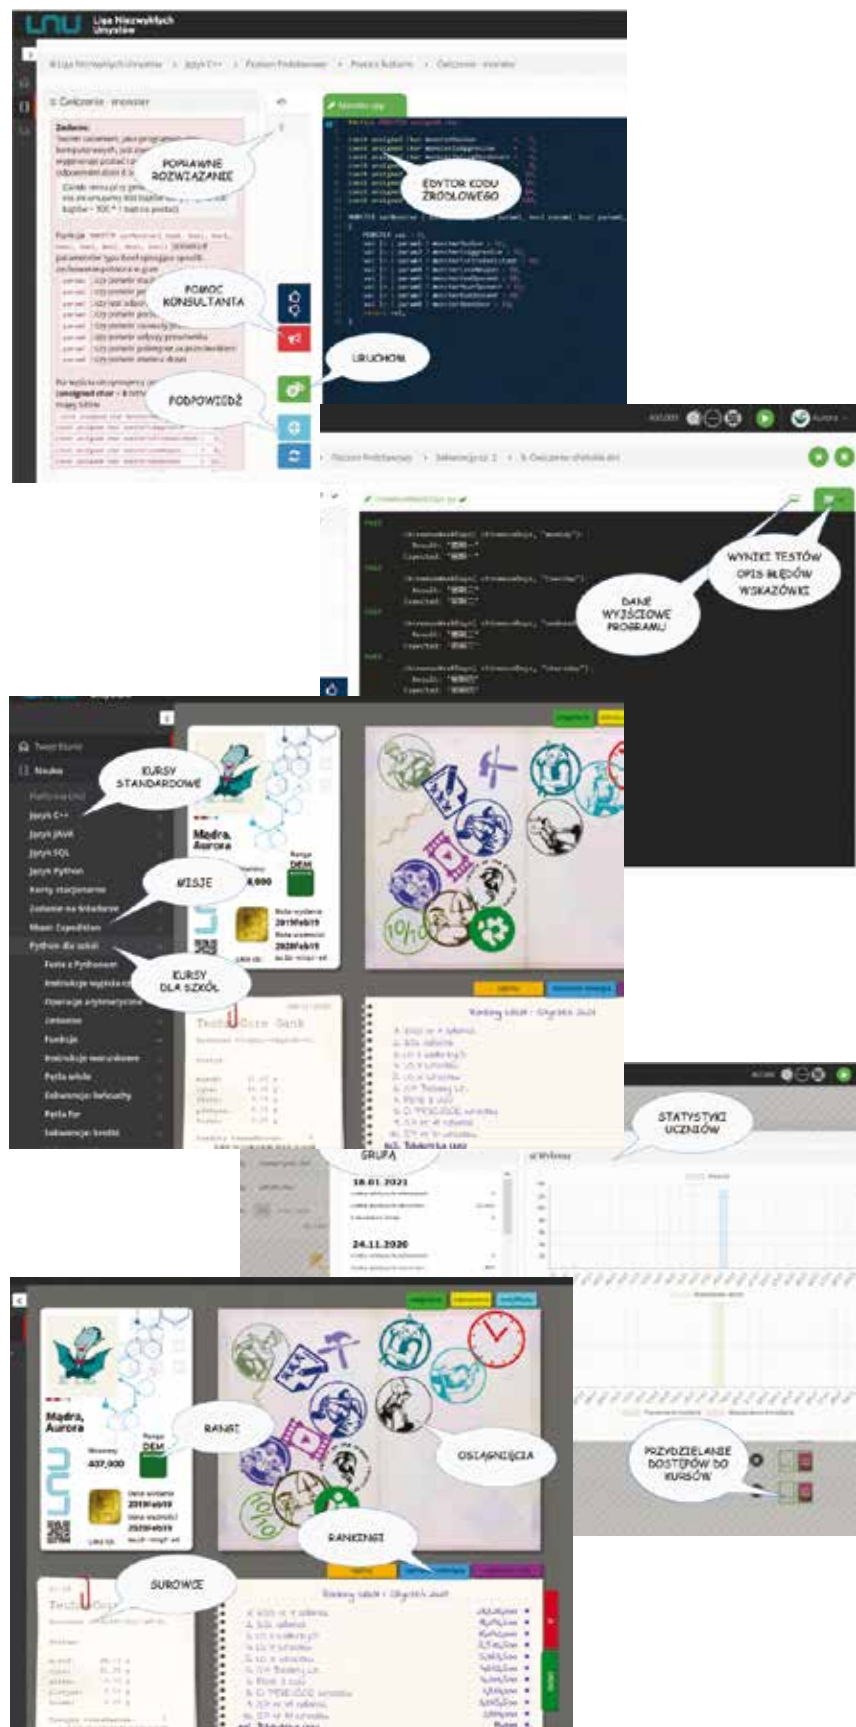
Liga Niezwykłych Umysłów

Ćwiczenie - monster

Zadanie:

POPRAWNE ROZWIĄZANIE

EDYTOR KODU ŹRÓDŁOWEGO

POMOC KONSULTANTA

URUCHOM

PODPOWIEDŹ

WYNIKI TESTÓW OPIS BŁĘDÓW WSKAZÓWKI

DANE WYJŚCIOWE PROGRAMU

Twoje biurko

Nauka

KURSY STANDARDOWE

Język C++

Język JAVA

Język SQL

Język Python

Kursy stacjonarne

MISJE

Monster Expedition

Python dla szkół

KURSY DLA SZKÓŁ

Operacje arytmetyczne

Zmienne

Funkcje

Instrukcje warunkowe

Pętla while

Sekwencje: kolekcje

Pętla for

Sekwencje: krotki

Mądra, Aurora

Ranga DEM

Data wydania 2019Feb19

Data ważności 2020Feb19

Ranking szkół - Styczeń 2021

STATYSTYKI UCZNIÓW

GRUPĄ

18.01.2021

24.11.2020

RANGI

OSIĄGNIĘCIA

RANKINGI

SUROWCE

PRZYDZIELANIE DOSTĘPÓW DO KURSÓW

Mądra, Aurora

Ranga DEM

407,000

Data wydania 2019Feb19

Data ważności 2020Feb19

Ranking szkół - Styczeń 2021